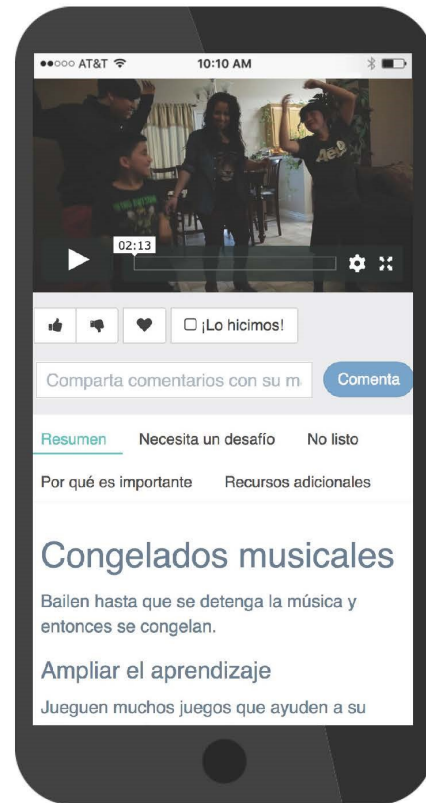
●●○○○ AT&T 10:10 AM

02:13

¡Lo hicimos!

Comparta comentarios con su m

Comenta

Resumen Necesita un desafío No listo

Por qué es importante Recursos adicionales

Congelados musicales

Bailen hasta que se detenga la música y entonces se congelan.

Ampliar el aprendizaje

Jueguen muchos juegos que ayuden a su